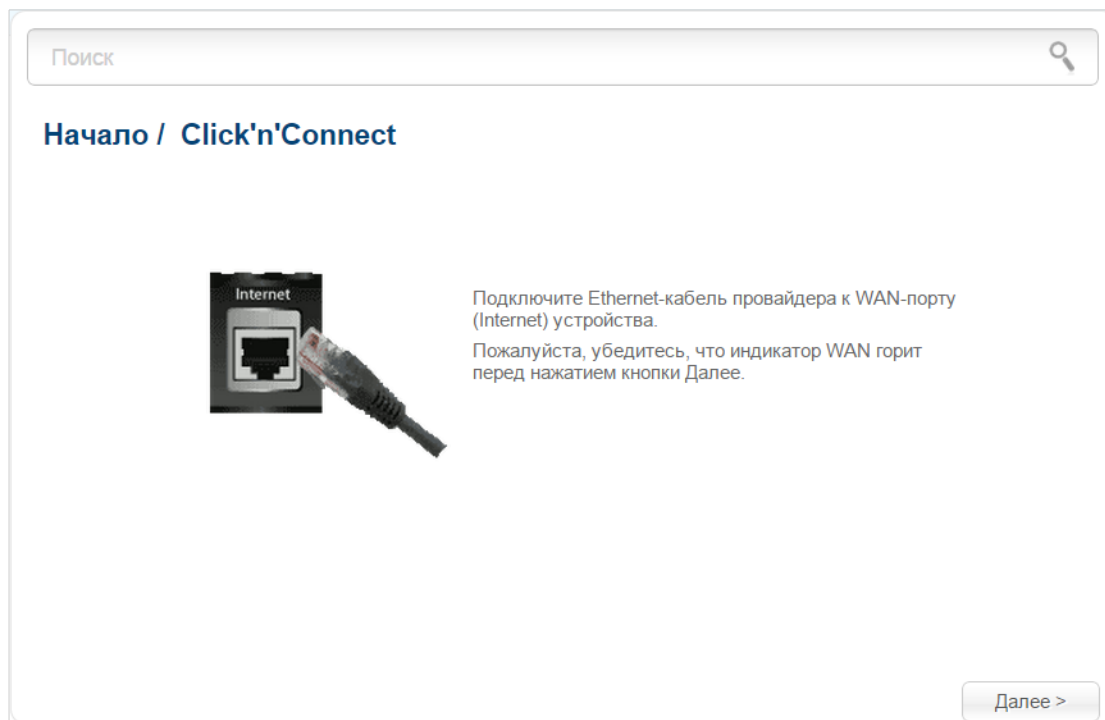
Поиск

Начало / Click'n'Connect

Internet

Подключите Ethernet-кабель провайдера к WAN-порту (Internet) устройства.

Пожалуйста, убедитесь, что индикатор WAN горит перед нажатием кнопки Далее.

Далее >